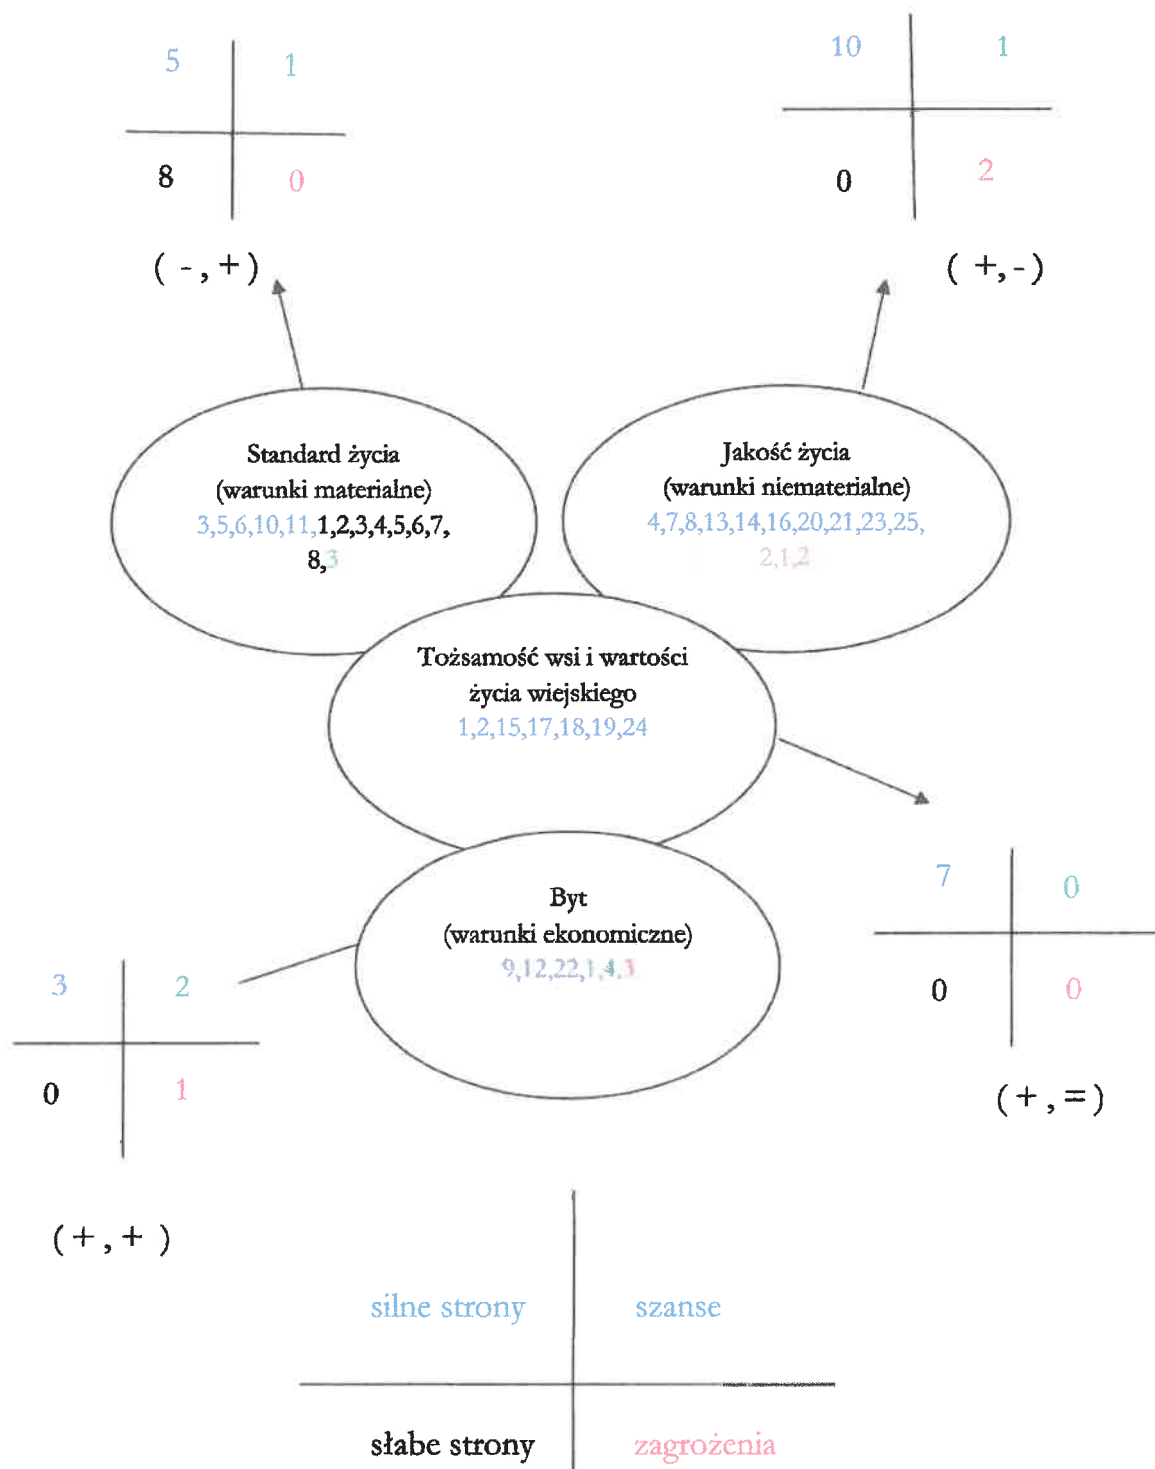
5 1
8 0

( - , + )

10 1
0 2

( +, - )

Standard życia
(warunki materialne)
3,5,6,10,11,1,2,3,4,5,6,7,
8,3

Jakość życia
(warunki niematerialne)
4,7,8,13,14,16,20,21,23,25,
2,1,2

Tożsamość wsi i wartości
życia wiejskiego
1,2,15,17,18,19,24

7 0
0 0

( + , = )

Byt
(warunki ekonomiczne)
9,12,22,1,4,1

3 2
0 1

( + , + )

silne strony szanse
słabe strony zagrożenia